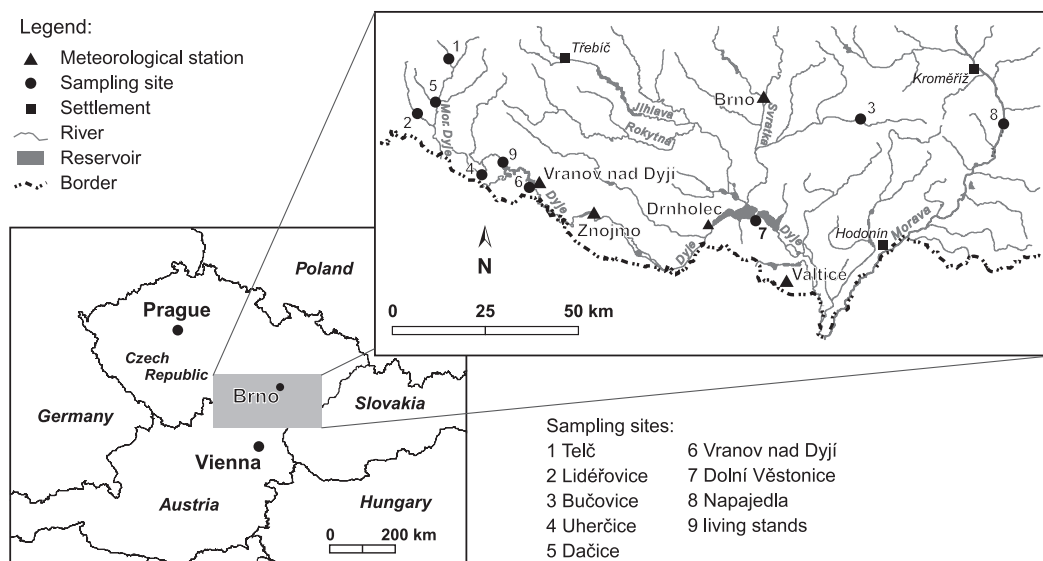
Legend:
Meteorological station
Sampling site
Settlement
River
Reservoir
Border

1
5
2
Mor. Dyje
9
4
6
Vranov nad Dyji
Dyje
Třebíč
Jihlava
Rokytná
Brno
Svratka
3
Kroměříž
8
Znojmo
Drnholec
7
Dyje
Dyje
Hodonín
Morava
Valtice
N
0 25 50 km

Poland
Prague
Czech Republic
Brno
Slovakia
Germany
Vienna
Austria
Hungary
0 200 km

Sampling sites:
1 Telč
2 Lidéřovice
3 Bučovice
4 Uherčice
5 Dačice
6 Vranov nad Dyjí
7 Dolní Věstonice
8 Napajedla
9 living stands